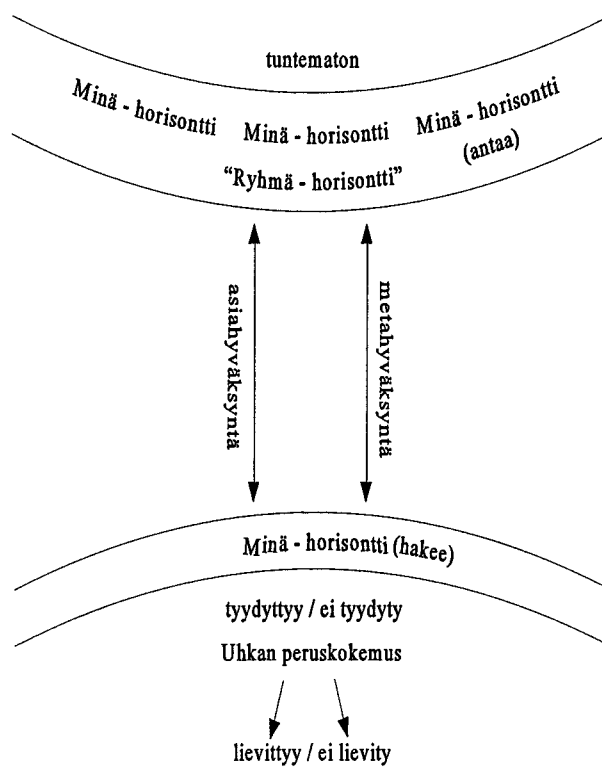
tuntematon

Minä - horisontti

Minä - horisontti

Minä - horisontti (antaa)

"Ryhmä - horisontti"

asiahyväksyntä

metahyväksyntä

Minä - horisontti (hakee)

tyydyttyy / ei tyydyty

Uhkan peruskokemus

lievittyy / ei lievity